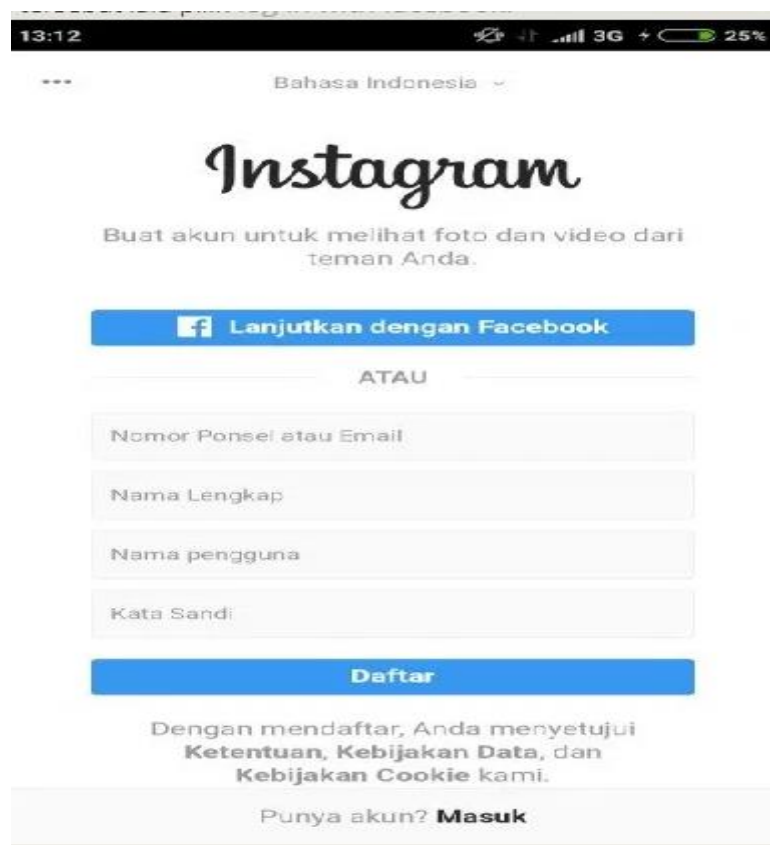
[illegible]

13:12 3G 25%

...

Bahasa Indonesia

Instagram

Buat akun untuk melihat foto dan video dari teman Anda.

Lanjutkan dengan Facebook

ATAU

Nomor Ponsel atau Email

Nama Lengkap

Nama pengguna

Kata Sandi

Daftar

Dengan mendaftar, Anda menyetujui **Ketentuan**, **Kebijakan Data**, dan **Kebijakan Cookie** kami.

Punya akun? **Masuk**